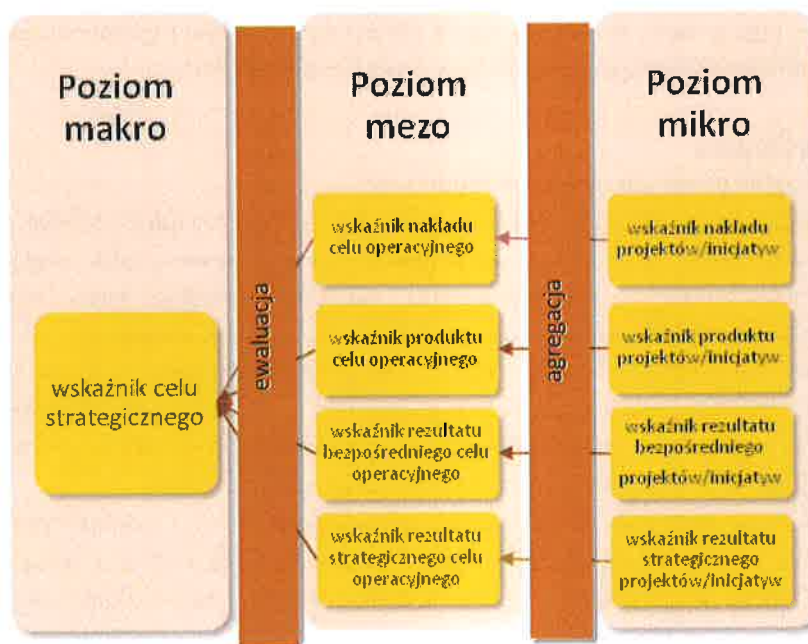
Poziom makro

wskaźnik celu strategicznego

ewaluacja

Poziom mezo

wskaźnik nakładu celu operacyjnego

wskaźnik produktu celu operacyjnego

wskaźnik rezultatu bezpośredniego celu operacyjnego

wskaźnik rezultatu strategicznego celu operacyjnego

agregacja

Poziom mikro

wskaźnik nakładu projektów/inicjatyw

wskaźnik produktu projektów/inicjatyw

wskaźnik rezultatu bezpośredniego projektów/inicjatyw

wskaźnik rezultatu strategicznego projektów/inicjatyw